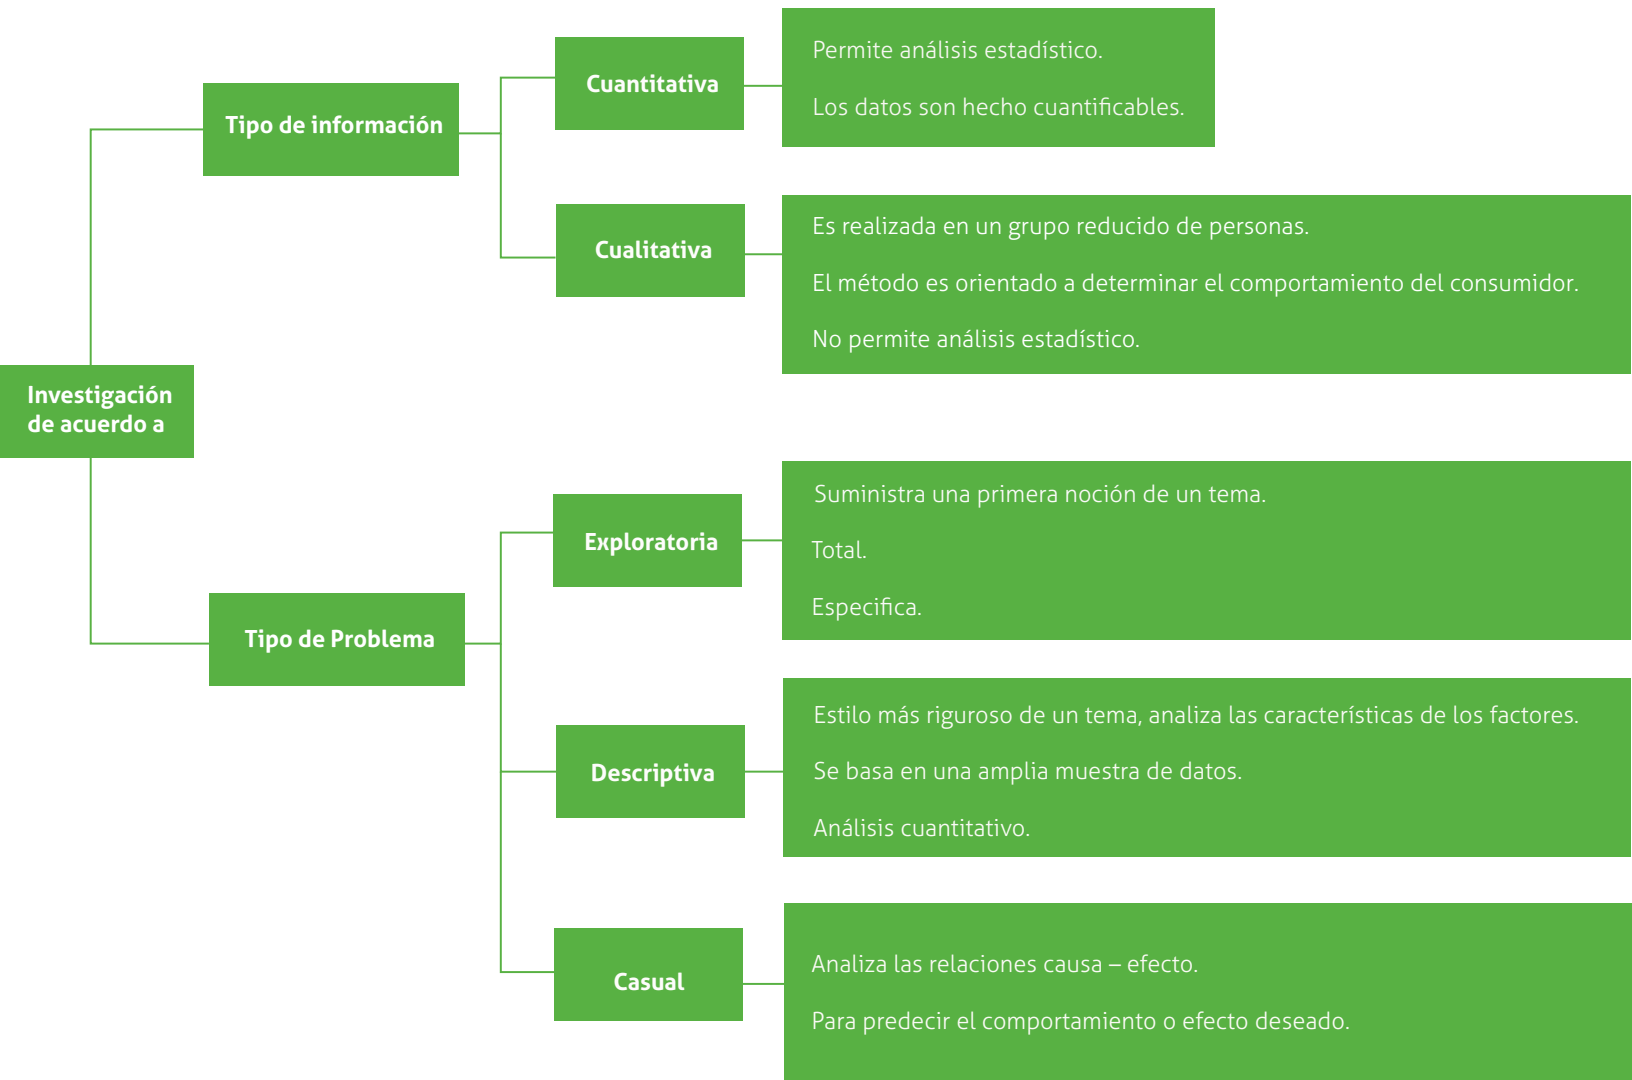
Investigación de acuerdo a

Tipo de información

Cuantitativa

Permite análisis estadístico.

Los datos son hecho cuantificables.

Cualitativa

Es realizada en un grupo reducido de personas.

El método es orientado a determinar el comportamiento del consumidor.

No permite análisis estadístico.

Tipo de Problema

Exploratoria

Suministra una primera noción de un tema.

Total.

Especifica.

Descriptiva

Estilo más riguroso de un tema, analiza las características de los factores.

Se basa en una amplia muestra de datos.

Análisis cuantitativo.

Casual

Analiza las relaciones causa – efecto.

Para predecir el comportamiento o efecto deseado.